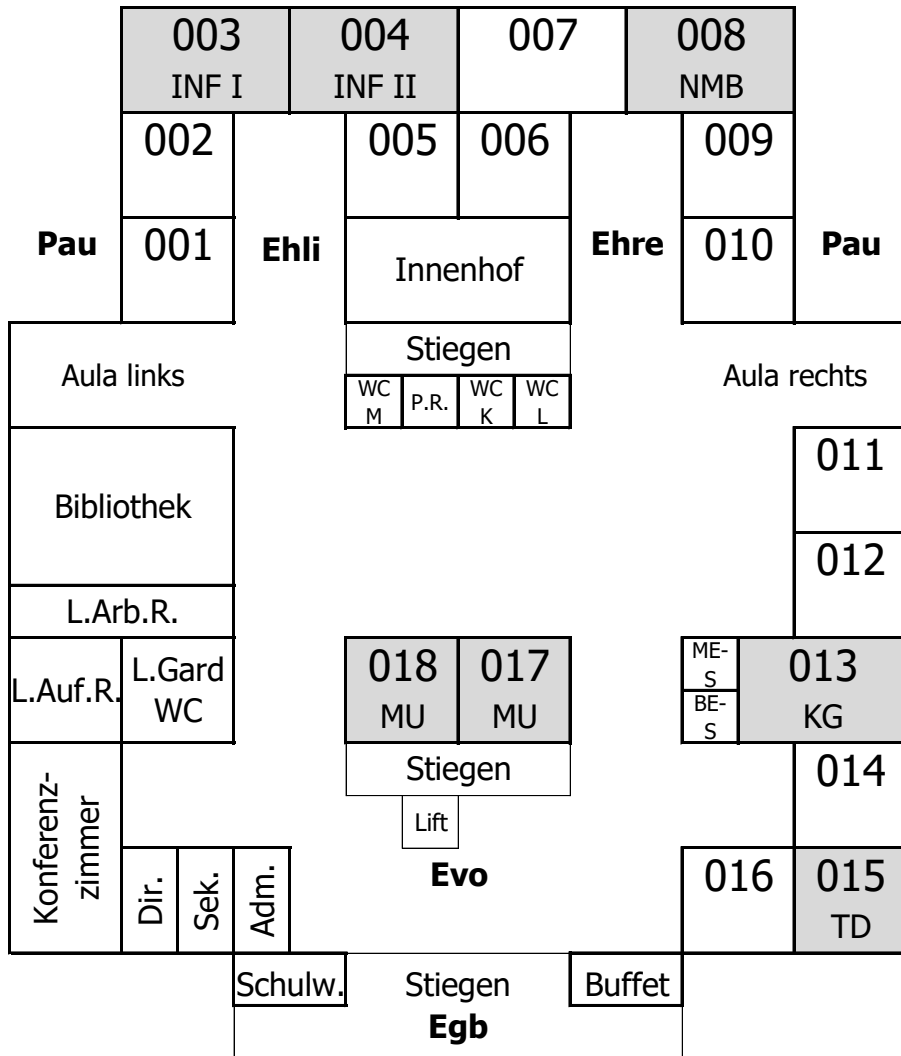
003
INF I

004
INF II

007

008
NMB

002

005

006

009

Pau

001

Ehli

Innenhof

Ehre

010

Pau

Stiegen

WC M

P.R.

WC K

WC L

Aula links

Aula rechts

011

Bibliothek

012

L.Arb.R.

L.Auf.R.

L.Gard WC

018
MU

017
MU

ME-S

BE-S

013
KG

Stiegen

014

Konferenzzimmer

Lift

Dir.

Sek.

Adm.

Evo

016

015
TD

Schulw.

Stiegen

Buffet

Egb